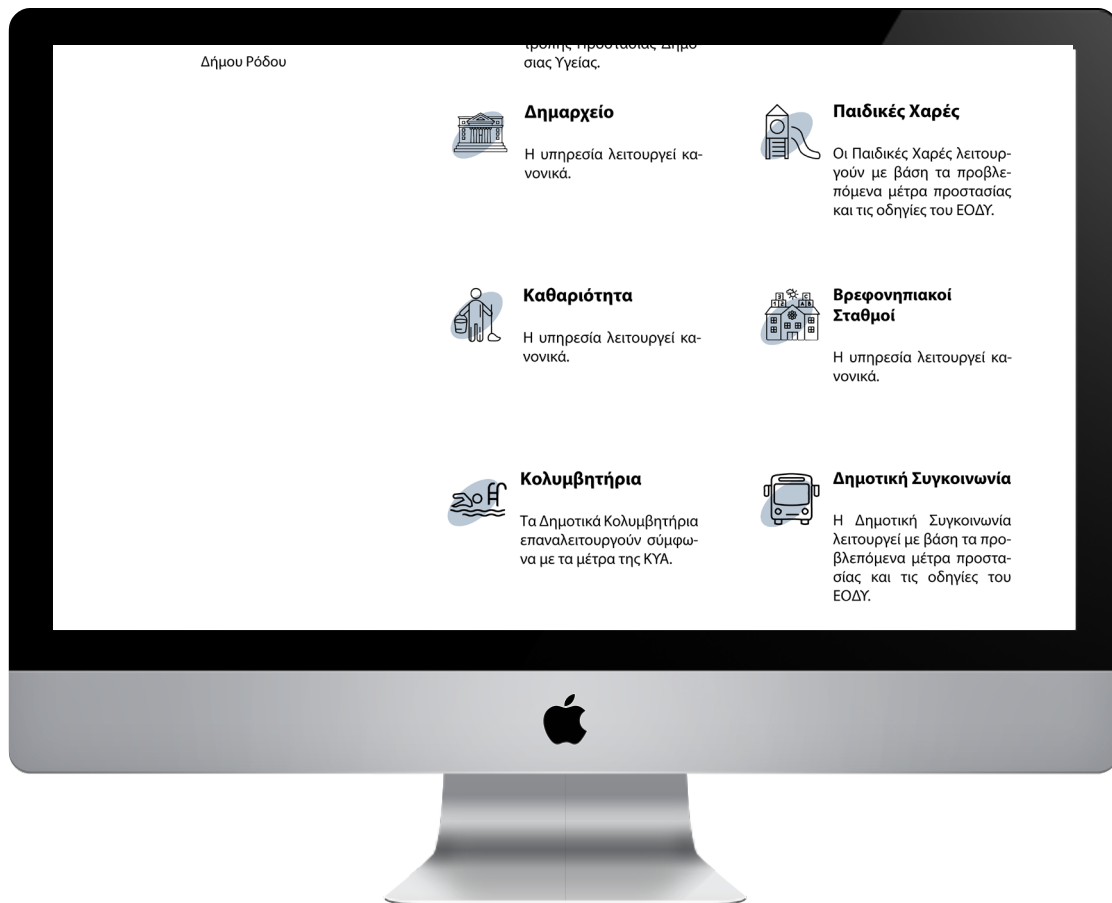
Δήμου Ρόδου

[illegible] σιας Υγείας.

Δημαρχείο

Η υπηρεσία λειτουργεί κανονικά.

Παιδικές Χαρές

Οι Παιδικές Χαρές λειτουργούν με βάση τα προβλεπόμενα μέτρα προστασίας και τις οδηγίες του ΕΟΔΥ.

Καθαριότητα

Η υπηρεσία λειτουργεί κανονικά.

Βρεφονηπιακοί Σταθμοί

Η υπηρεσία λειτουργεί κανονικά.

Κολυμβητήρια

Τα Δημοτικά Κολυμβητήρια επαναλειτουργούν σύμφωνα με τα μέτρα της ΚΥΑ.

Δημοτική Συγκοινωνία

Η Δημοτική Συγκοινωνία λειτουργεί με βάση τα προβλεπόμενα μέτρα προστασίας και τις οδηγίες του ΕΟΔΥ.